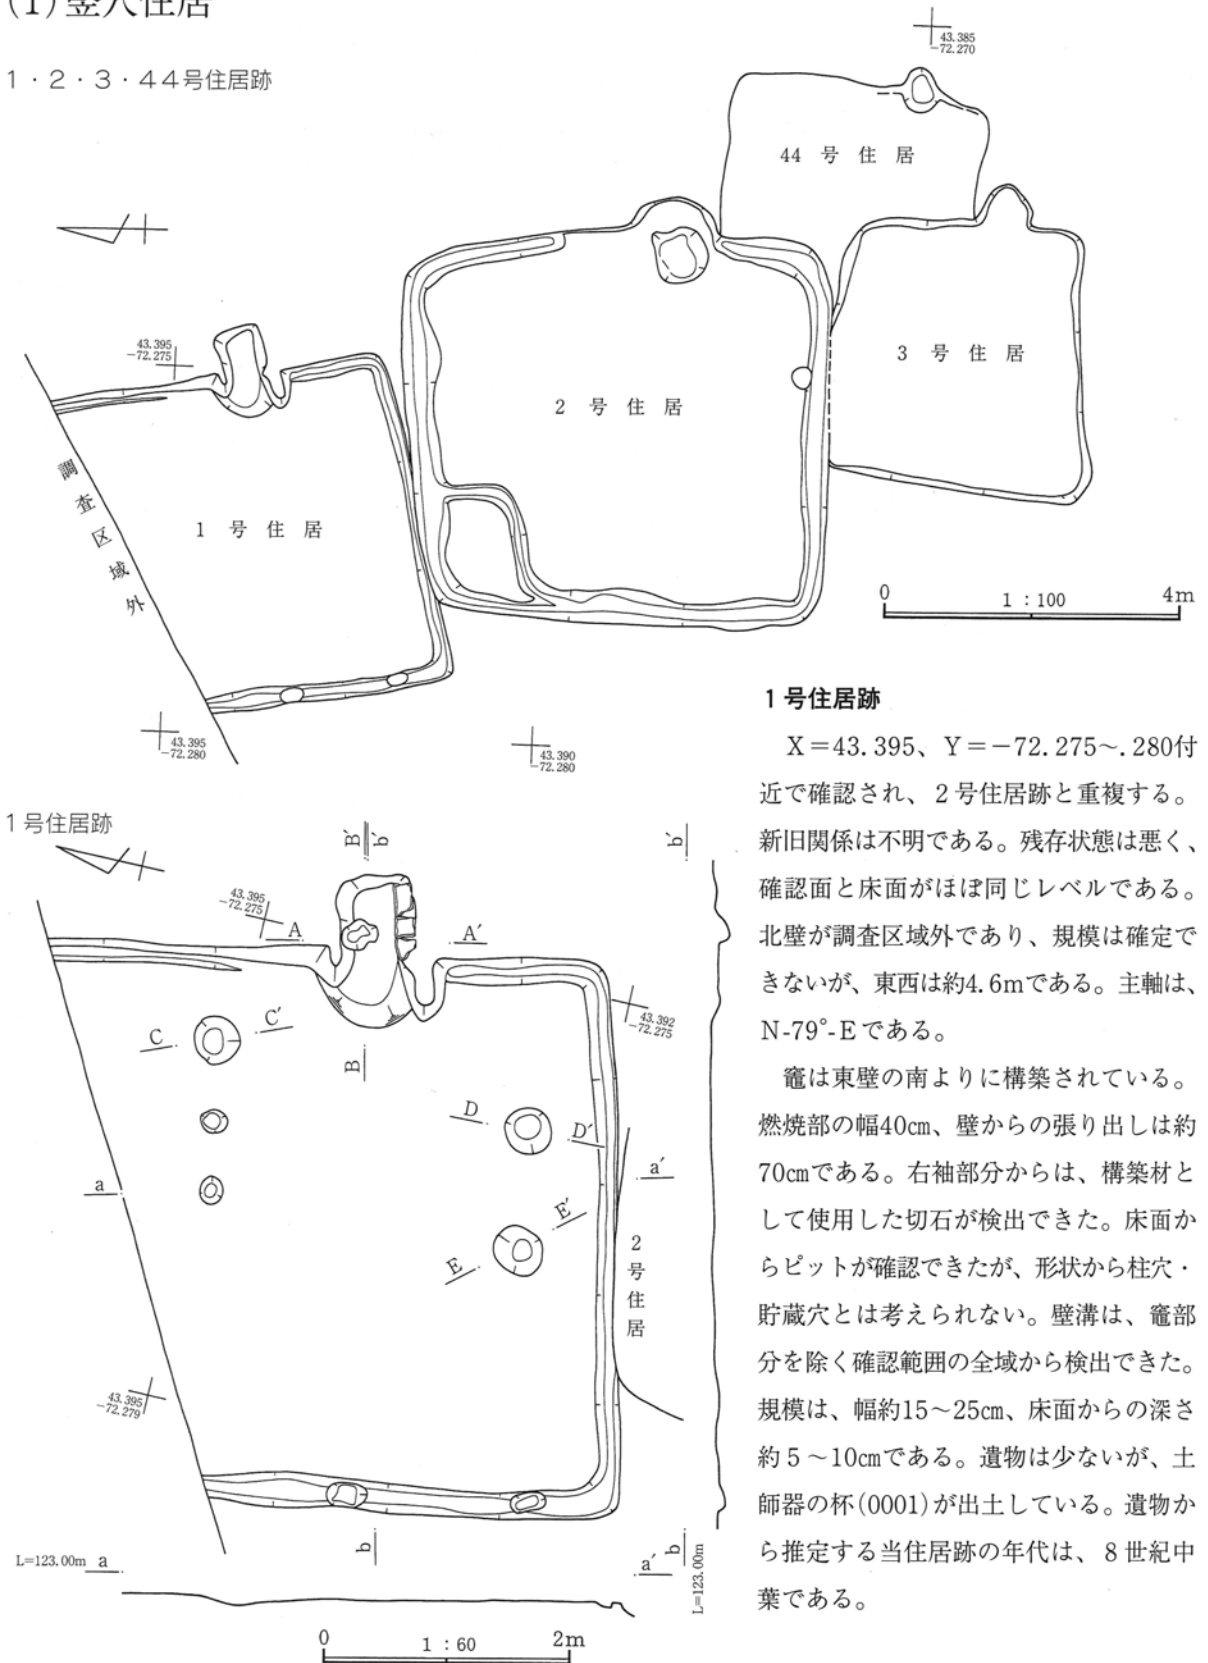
(1) 竪穴住居

1・2・3・44号住居跡

43.385
−72.270

44 号 住 居

43.395
−72.275

3 号 住 居

2 号 住 居

調
査
区
域
外

1 号 住 居

0 1：100 4m

43.395
−72.280

43.390
−72.280

**1号住居跡**

X＝43.395、Y＝−72.275～.280付近で確認され、2号住居跡と重複する。新旧関係は不明である。残存状態は悪く、確認面と床面がほぼ同じレベルである。北壁が調査区域外であり、規模は確定できないが、東西は約4.6mである。主軸は、N-79°-Eである。

竈は東壁の南よりに構築されている。燃焼部の幅40cm、壁からの張り出しは約70cmである。右袖部分からは、構築材として使用した切石が検出できた。床面からピットが確認できたが、形状から柱穴・貯蔵穴とは考えられない。壁溝は、竈部分を除く確認範囲の全域から検出できた。規模は、幅約15～25cm、床面からの深さ約5～10cmである。遺物は少ないが、土師器の杯(0001)が出土している。遺物から推定する当住居跡の年代は、8世紀中葉である。

1号住居跡

B′ b′

b′

43.395
−72.275

A

A′

43.392
−72.275

C

C′

B

D

D′

a′

a

E′

E

2
号
住
居

43.395
−72.279

b

L=123.00m a

a′ b

L=123.00m

0 1：60 2m